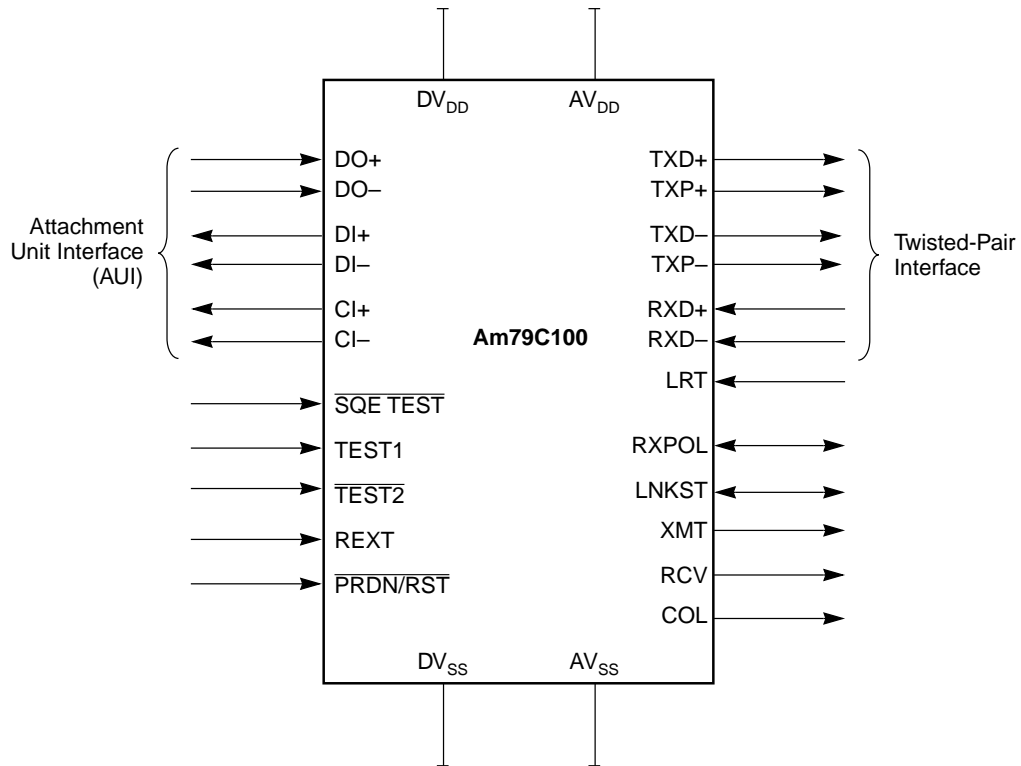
$DV_{DD}$ $AV_{DD}$

Attachment Unit Interface (AUI)

DO+
DO–
DI+
DI–
CI+
CI–

Am79C100

TXD+
TXP+
TXD–
TXP–
RXD+
RXD–

Twisted-Pair Interface

LRT

$\overline{\text{SQE TEST}}$
TEST1
$\overline{\text{TEST2}}$
REXT
$\overline{\text{PRDN/RST}}$

RXPOL
LNKST
XMT
RCV
COL

$DV_{SS}$ $AV_{SS}$